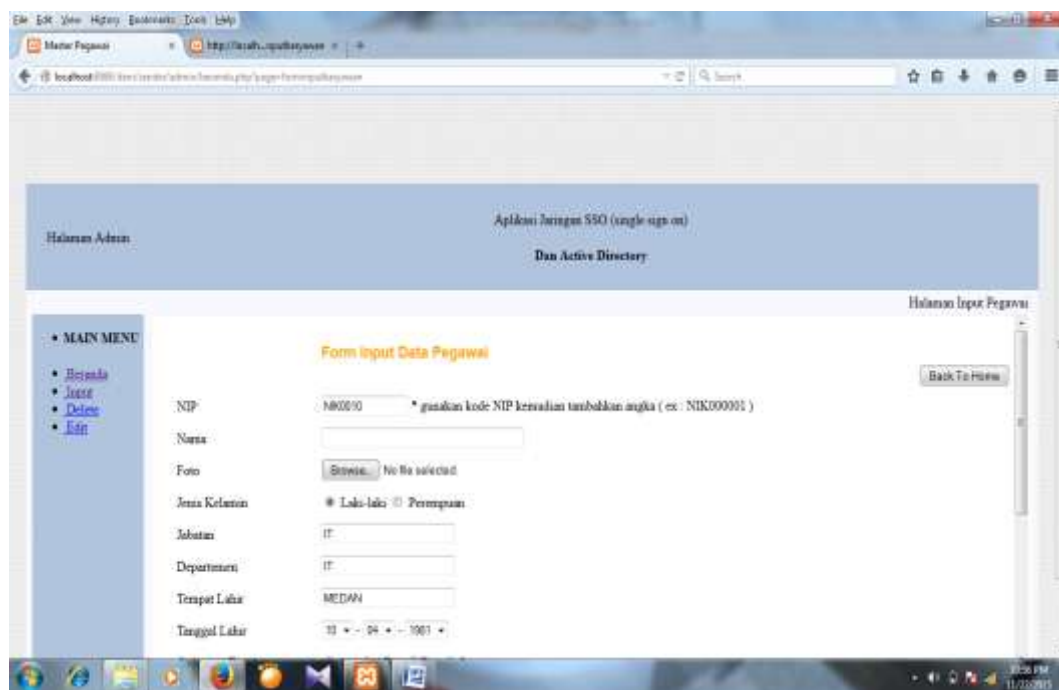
File Edit View History Bookmarks Tools Help

Master Pegawai

localhost

Search

Halaman Admin

Aplikasi Jaringan SSO (single sign on)

Dan Active Directory

Halaman Input Pegawai

• MAIN MENU

• Beranda
• Input
• Delete
• Edit

Form Input Data Pegawai

Back To Home

NIP NIK0010 * gunakan kode NIP kemudian tambahkan angka ( ex : NIK000001 )

Nama

Foto Browse... No file selected.

Jenis Kelamin Laki-laki Perempuan

Jabatan IT

Departemen IT

Tempat Lahir MEDAN

Tanggal Lahir 10 - 04 - 1981